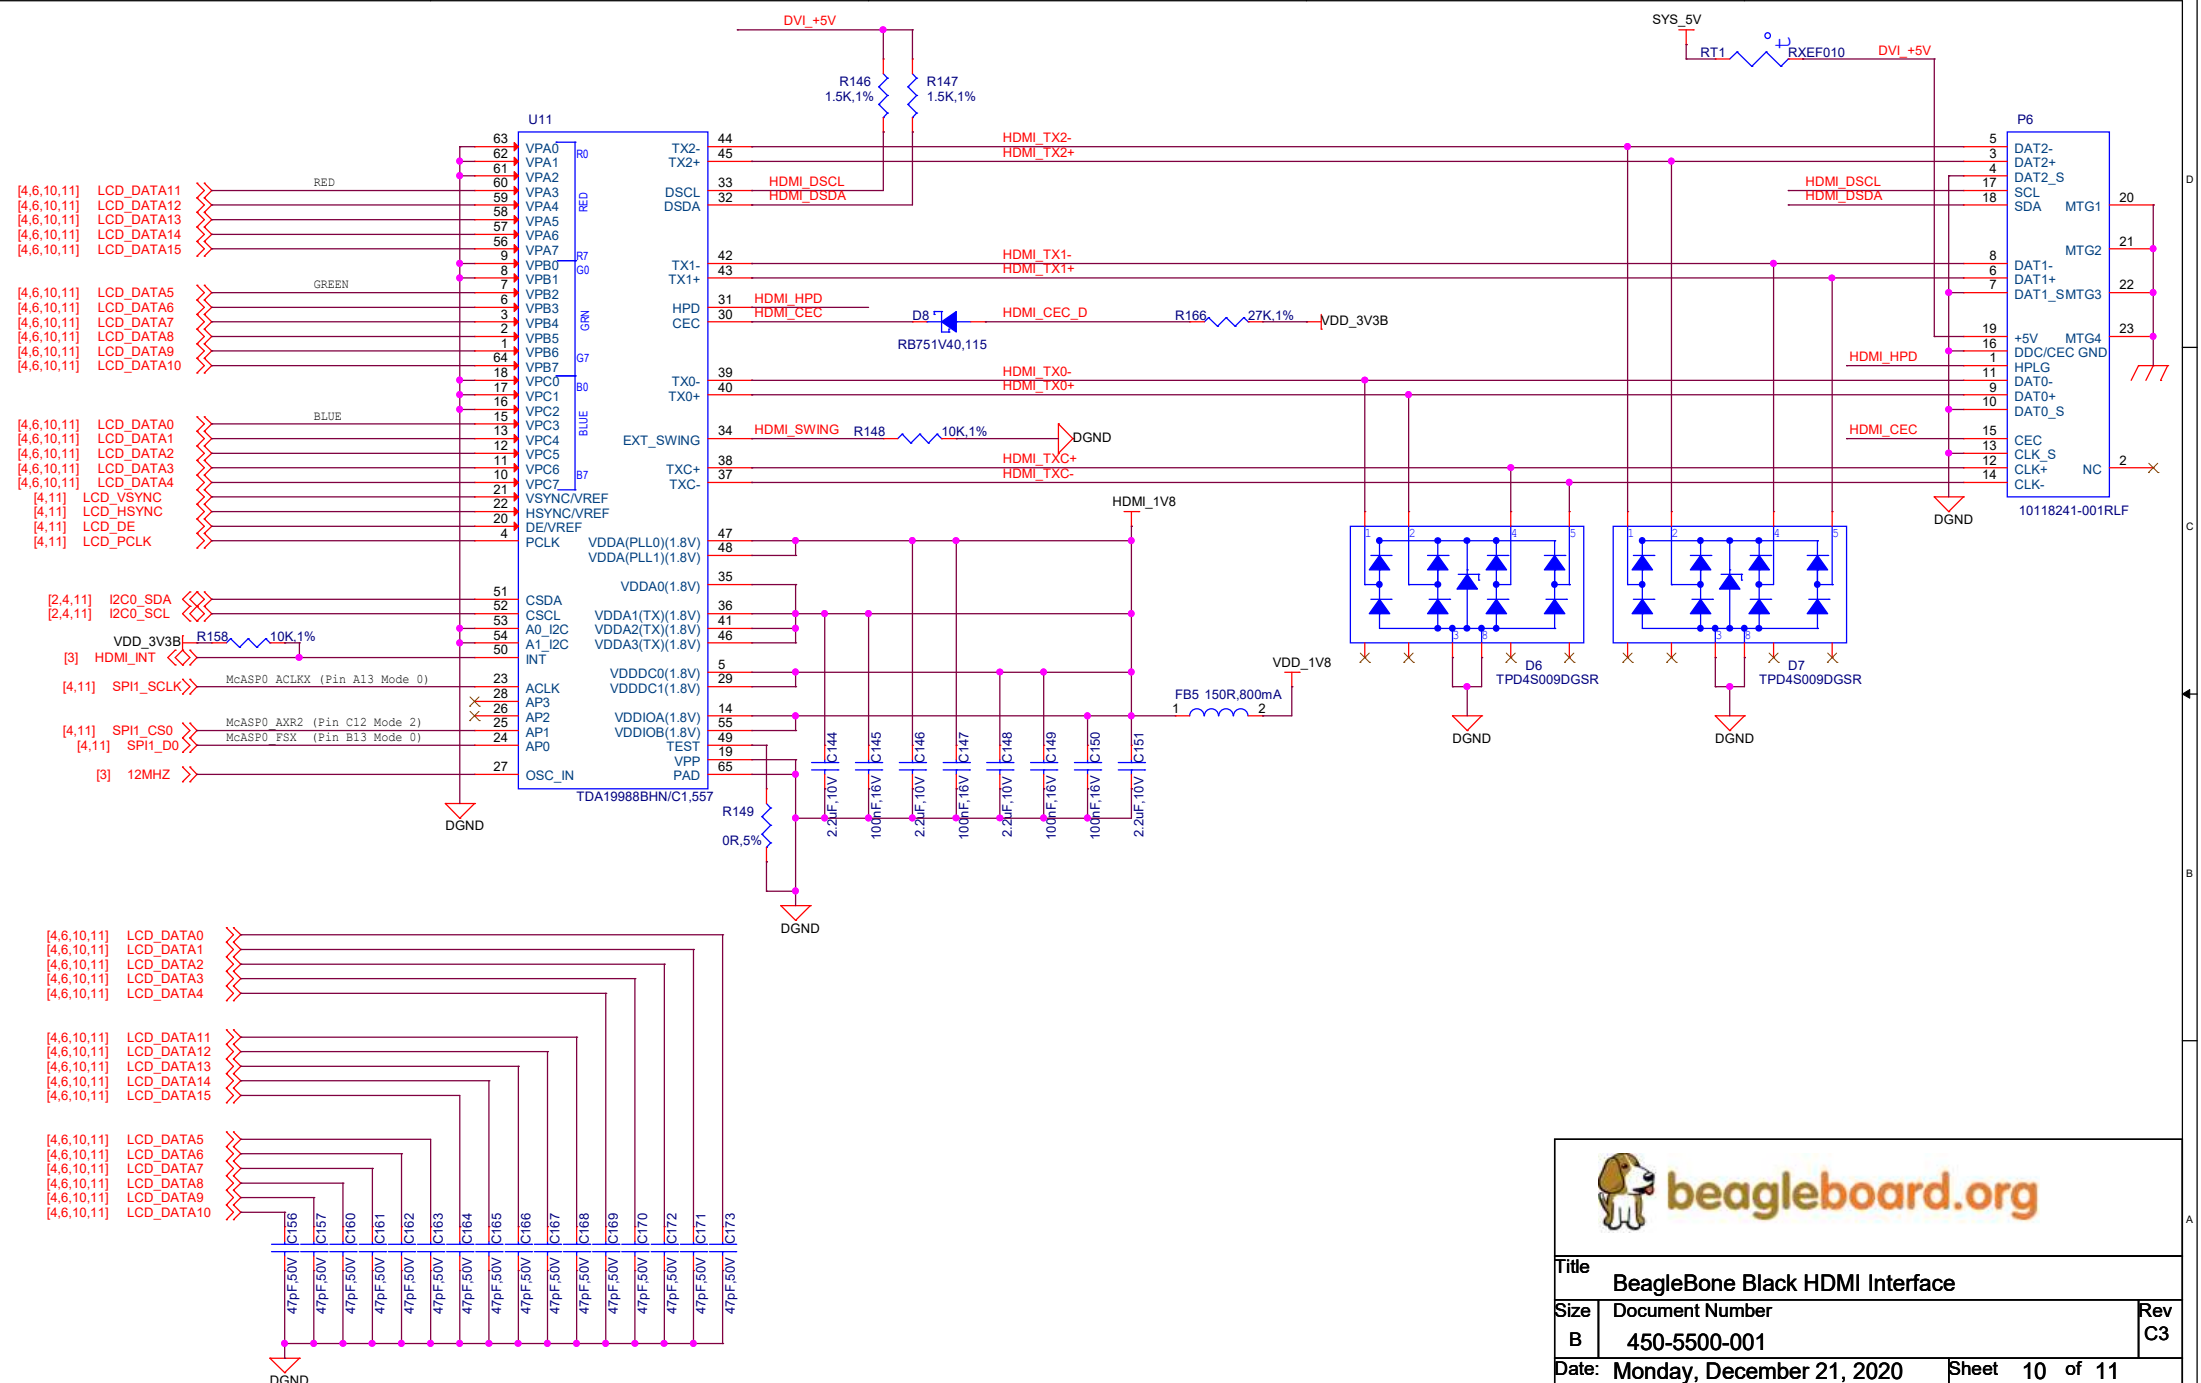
DVI_+5V
SYS_5V
RT1
RXEF010
DVI_+5V
R146
1.5K,1%
R147
1.5K,1%
U11
P6

63 VPA0 R0
62 VPA1
61 VPA2
60 VPA3
59 VPA4
58 VPA5
57 VPA6
56 VPA7 R7
9 VPB0 G0
8 VPB1
7 VPB2
6 VPB3
3 VPB4
2 VPB5
1 VPB6
64 VPB7 G7
18 VPC0 B0
17 VPC1
16 VPC2
15 VPC3
13 VPC4
12 VPC5
11 VPC6
10 VPC7 B7
21 VSYNC/VREF
22 HSYNC/VREF
20 DE/VREF
4 PCLK
RED
GRN
BLUE

[4,6,10,11] LCD_DATA11
[4,6,10,11] LCD_DATA12
[4,6,10,11] LCD_DATA13
[4,6,10,11] LCD_DATA14
[4,6,10,11] LCD_DATA15
RED
[4,6,10,11] LCD_DATA5
[4,6,10,11] LCD_DATA6
[4,6,10,11] LCD_DATA7
[4,6,10,11] LCD_DATA8
[4,6,10,11] LCD_DATA9
[4,6,10,11] LCD_DATA10
GREEN
[4,6,10,11] LCD_DATA0
[4,6,10,11] LCD_DATA1
[4,6,10,11] LCD_DATA2
[4,6,10,11] LCD_DATA3
[4,6,10,11] LCD_DATA4
BLUE
[4,11] LCD_VSYNC
[4,11] LCD_HSYNC
[4,11] LCD_DE
[4,11] LCD_PCLK

TX2- 44 HDMI_TX2-
TX2+ 45 HDMI_TX2+
DSCL 33 HDMI_DSCL
DSDA 32 HDMI_DSDA
TX1- 42 HDMI_TX1-
TX1+ 43 HDMI_TX1+
HPD 31 HDMI_HPD
CEC 30 HDMI_CEC
D8
RB751V40,115
HDMI_CEC_D
R166 27K,1%
VDD_3V3B
TX0- 39 HDMI_TX0-
TX0+ 40 HDMI_TX0+
EXT_SWING 34 HDMI_SWING
R148 10K,1%
DGND
TXC+ 38 HDMI_TXC+
TXC- 37 HDMI_TXC-
HDMI_1V8

5 DAT2-
3 DAT2+
4 DAT2_S
17 SCL
18 SDA MTG1 20
HDMI_DSCL
HDMI_DSDA
MTG2 21
8 DAT1-
6 DAT1+
7 DAT1_S MTG3 22
19 +5V MTG4 23
16 DDC/CEC GND
HDMI_HPD 1 HPLG
11 DAT0-
9 DAT0+
10 DAT0_S
HDMI_CEC 15 CEC
13 CLK_S
12 CLK+ NC 2
14 CLK-
DGND
10118241-001RLF

VDDA(PLL0)(1.8V) 47
VDDA(PLL1)(1.8V) 48
VDDA0(1.8V) 35
VDDA1(TX)(1.8V) 36
VDDA2(TX)(1.8V) 41
VDDA3(TX)(1.8V) 46
VDDDC0(1.8V) 5
VDDDC1(1.8V) 29
VDDIOA(1.8V) 14
VDDIOB(1.8V) 55
TEST 49
VPP 19
PAD 65
TDA19988BHN/C1,557

[2,4,11] I2C0_SDA 51 CSDA
[2,4,11] I2C0_SCL 52 CSCL
53 A0_I2C
VDD_3V3B R158 10K,1% 54 A1_I2C
[3] HDMI_INT 50 INT
[4,11] SPI1_SCLK McASP0_ACLKX (Pin A13 Mode 0) 23 ACLK
28 AP3
26 AP2
[4,11] SPI1_CS0 McASP0_AXR2 (Pin C12 Mode 2) 25 AP1
[4,11] SPI1_D0 McASP0_FSX (Pin B13 Mode 0) 24 AP0
[3] 12MHZ 27 OSC_IN
DGND

R149
0R,5%
DGND
C144 2.2uF,10V
C145 100nF,16V
C146 2.2uF,10V
C147 100nF,16V
C148 2.2uF,10V
C149 100nF,16V
C150 100nF,16V
C151 2.2uF,10V

VDD_1V8
FB5 150R,800mA
1 2
D6
TPD4S009DGSR
D7
TPD4S009DGSR
DGND
DGND

[4,6,10,11] LCD_DATA0
[4,6,10,11] LCD_DATA1
[4,6,10,11] LCD_DATA2
[4,6,10,11] LCD_DATA3
[4,6,10,11] LCD_DATA4
[4,6,10,11] LCD_DATA11
[4,6,10,11] LCD_DATA12
[4,6,10,11] LCD_DATA13
[4,6,10,11] LCD_DATA14
[4,6,10,11] LCD_DATA15
[4,6,10,11] LCD_DATA5
[4,6,10,11] LCD_DATA6
[4,6,10,11] LCD_DATA7
[4,6,10,11] LCD_DATA8
[4,6,10,11] LCD_DATA9
[4,6,10,11] LCD_DATA10
C156 47pF,50V
C157 47pF,50V
C160 47pF,50V
C161 47pF,50V
C162 47pF,50V
C163 47pF,50V
C164 47pF,50V
C165 47pF,50V
C166 47pF,50V
C167 47pF,50V
C168 47pF,50V
C169 47pF,50V
C170 47pF,50V
C172 47pF,50V
C171 47pF,50V
C173 47pF,50V
DGND

beagleboard.org
Title
BeagleBone Black HDMI Interface
Size Document Number Rev
B 450-5500-001 C3
Date: Monday, December 21, 2020 Sheet 10 of 11
D
C
B
A